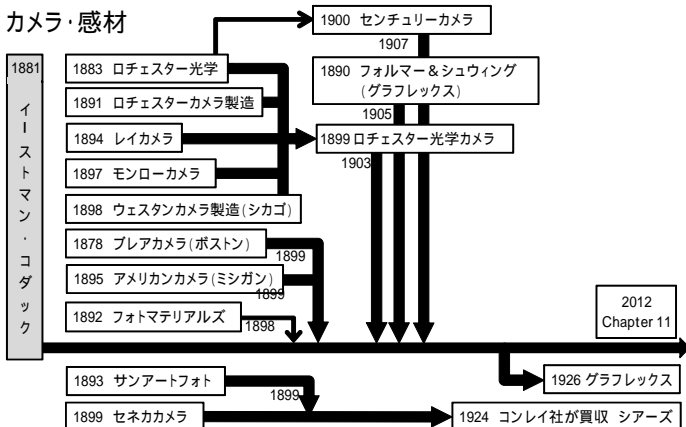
カメラ・感材

1881

イーストマン・コダック

1883 ロチェスター光学

1891 ロチェスターカメラ製造

1894 レイカメラ

1897 モンローカメラ

1898 ウェスタンカメラ製造(シカゴ)

1878 ブレアカメラ(ボストン)

1899

1895 アメリカンカメラ(ミシガン)

1899

1892 フォトマテリアルズ

1898

1900 センチュリーカメラ

1907

1890 フォルマー＆シュウィング (グラフレックス)

1905

1899 ロチェスター光学カメラ

1903

2012
Chapter 11

1926 グラフレックス

1893 サンアートフォト

1899

1899 セネカカメラ

1924 コンレイ社が買収 シアーズ